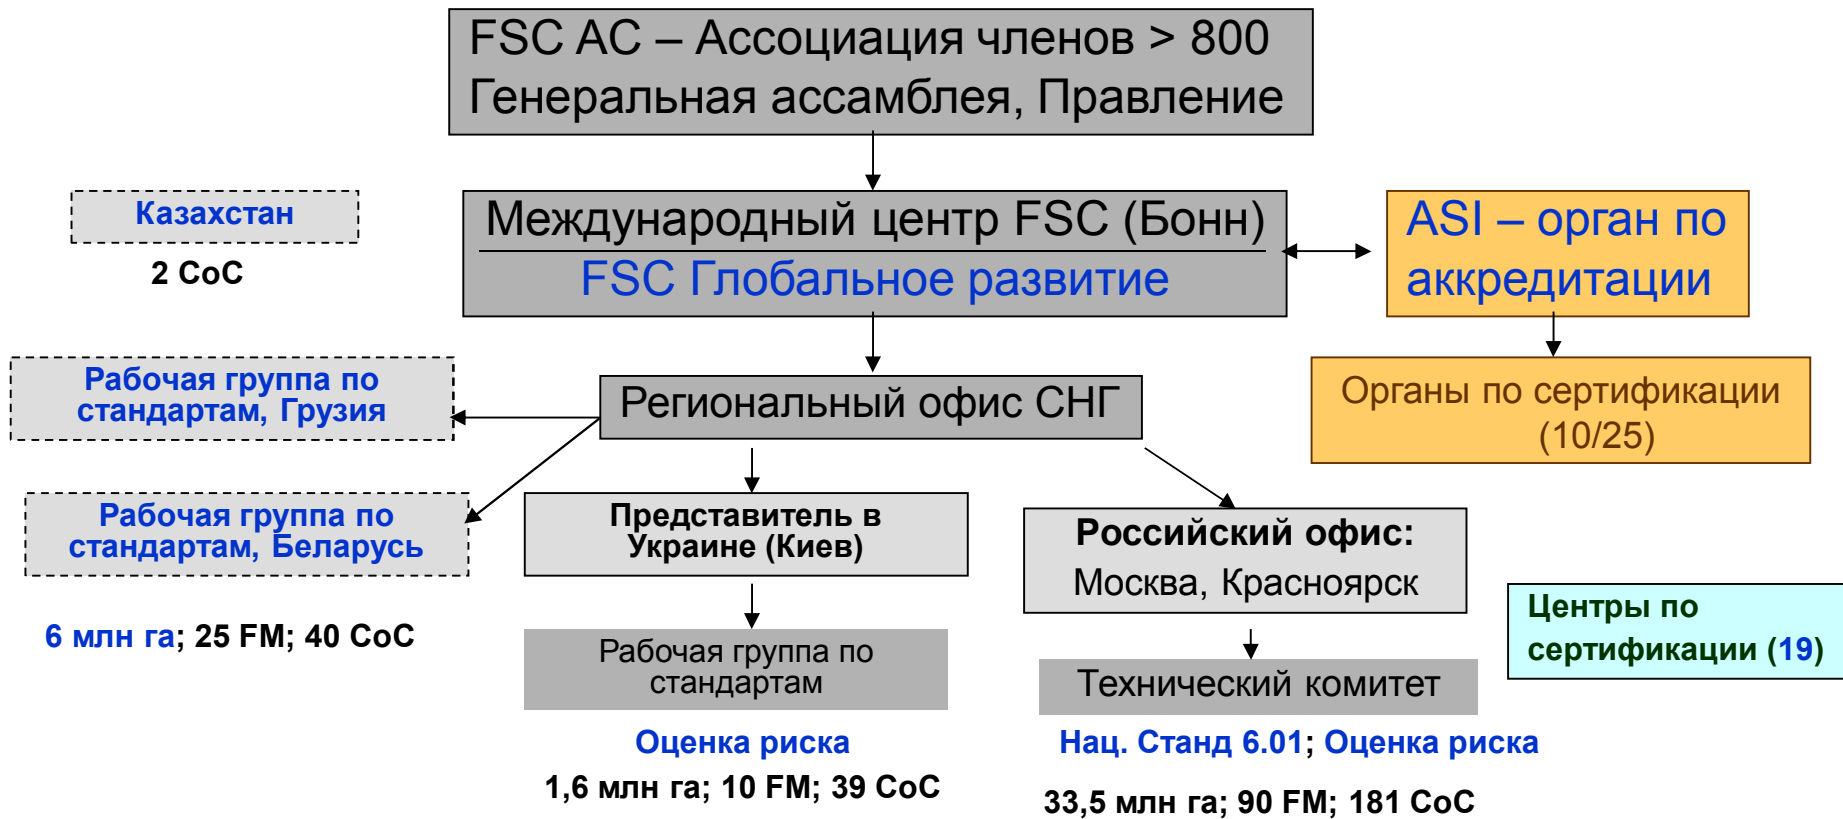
FSC AC – Ассоциация членов > 800
Генеральная ассамблея, Правление

Казахстан

2 CoC

Международный центр FSC (Бонн)
FSC Глобальное развитие

ASI – орган по аккредитации

Органы по сертификации (10/25)

Рабочая группа по стандартам, Грузия

Региональный офис СНГ

Рабочая группа по стандартам, Беларусь

Представитель в Украине (Киев)

Российский офис:
Москва, Красноярск

Центры по сертификации (19)

6 млн га; 25 FM; 40 CoC

Рабочая группа по стандартам

Технический комитет

Оценка риска

1,6 млн га; 10 FM; 39 CoC

Нац. Станд 6.01; Оценка риска

33,5 млн га; 90 FM; 181 CoC